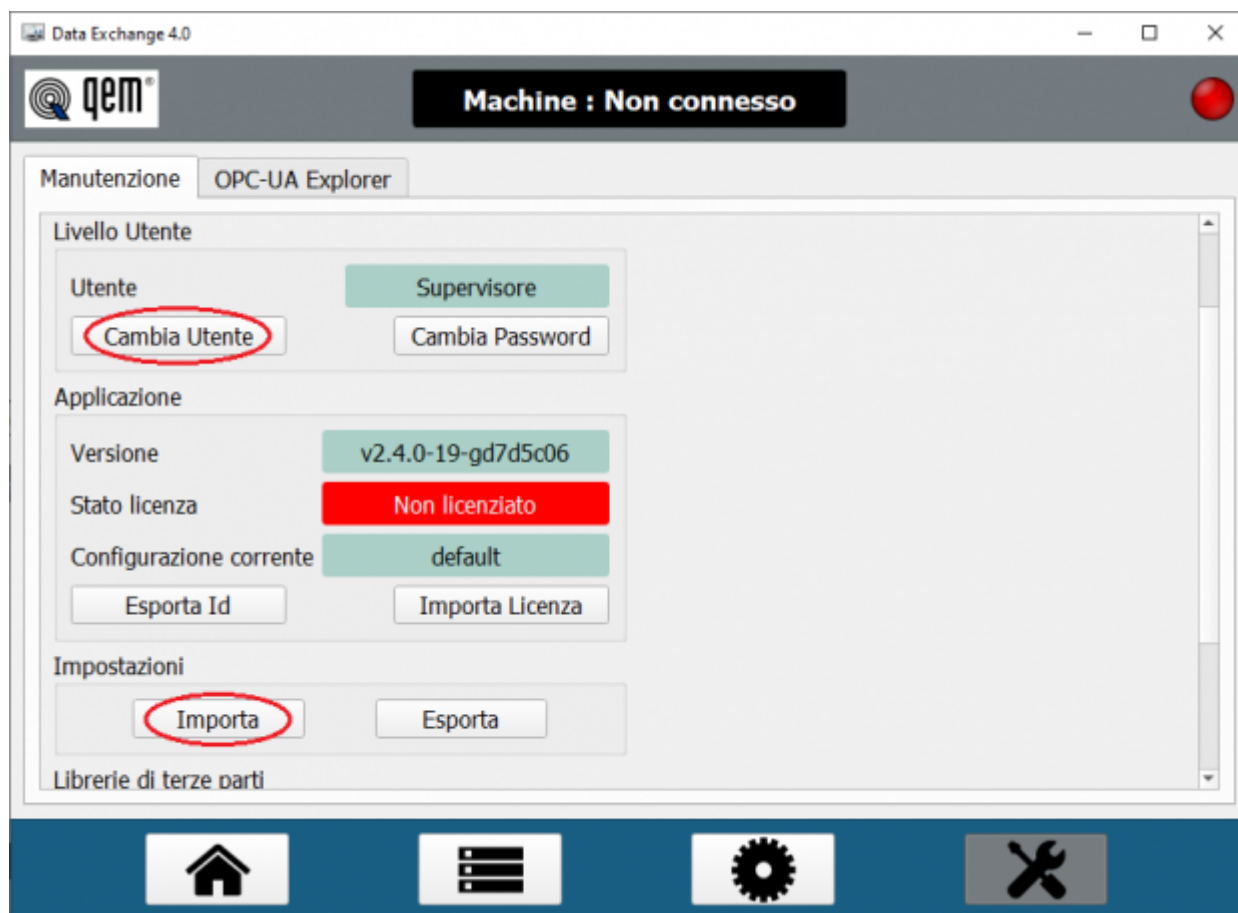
Data Exchange 4.0

qem®

Machine : Non connesso

Manutenzione

OPC-UA Explorer

Livello Utente

Utente

Supervisore

Cambia Utente

Cambia Password

Applicazione

Versione

v2.4.0-19-gd7d5c06

Stato licenza

Non licenziato

Configurazione corrente

default

Esporta Id

Importa Licenza

Impostazioni

Importa

Esporta

Librerie di terze parti